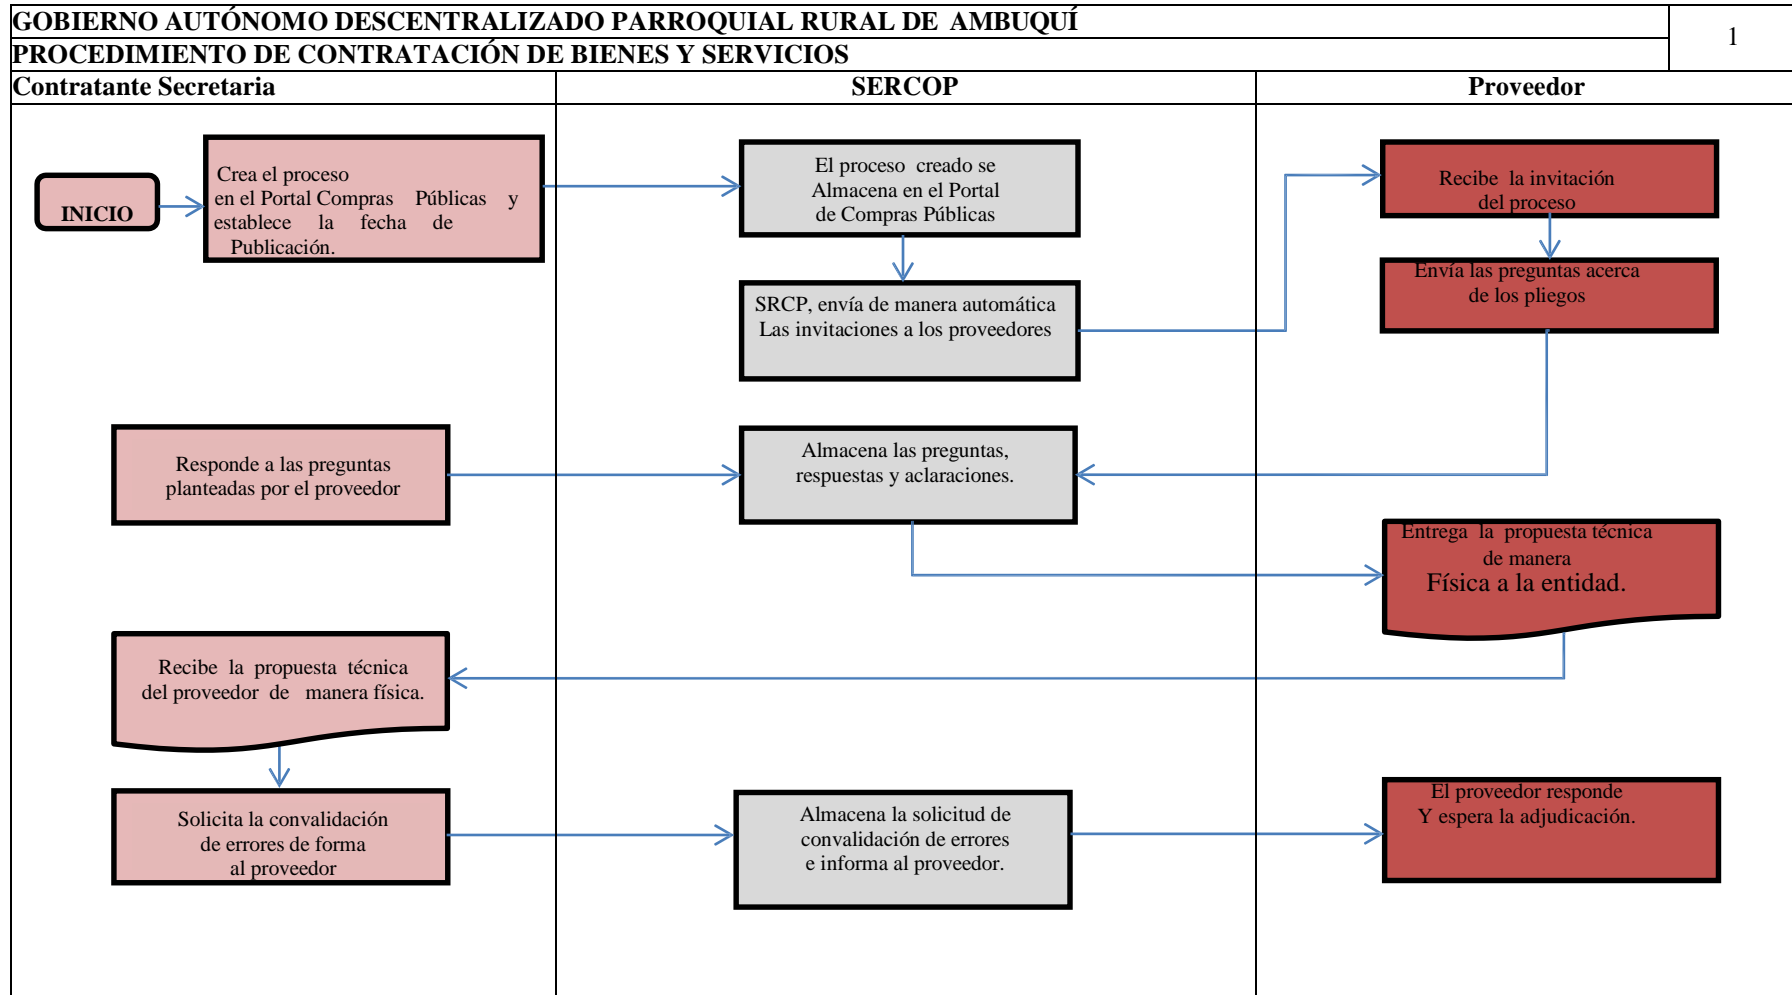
GOBIERNO AUTÓNOMO DESCENTRALIZADO PARROQUIAL RURAL DE AMBUQUÍ

PROCEDIMIENTO DE CONTRATACIÓN DE BIENES Y SERVICIOS

1

| Contratante Secretaria | SERCOP | Proveedor |
|---|---|---|

INICIO

Crea el proceso en el Portal Compras Públicas y establece la fecha de Publicación.

El proceso creado se Almacena en el Portal de Compras Públicas

SRCP, envía de manera automática Las invitaciones a los proveedores

Recibe la invitación del proceso

Envía las preguntas acerca de los pliegos

Responde a las preguntas planteadas por el proveedor

Almacena las preguntas, respuestas y aclaraciones.

Entrega la propuesta técnica de manera Física a la entidad.

Recibe la propuesta técnica del proveedor de manera física.

Solicita la convalidación de errores de forma al proveedor

Almacena la solicitud de convalidación de errores e informa al proveedor.

El proveedor responde Y espera la adjudicación.